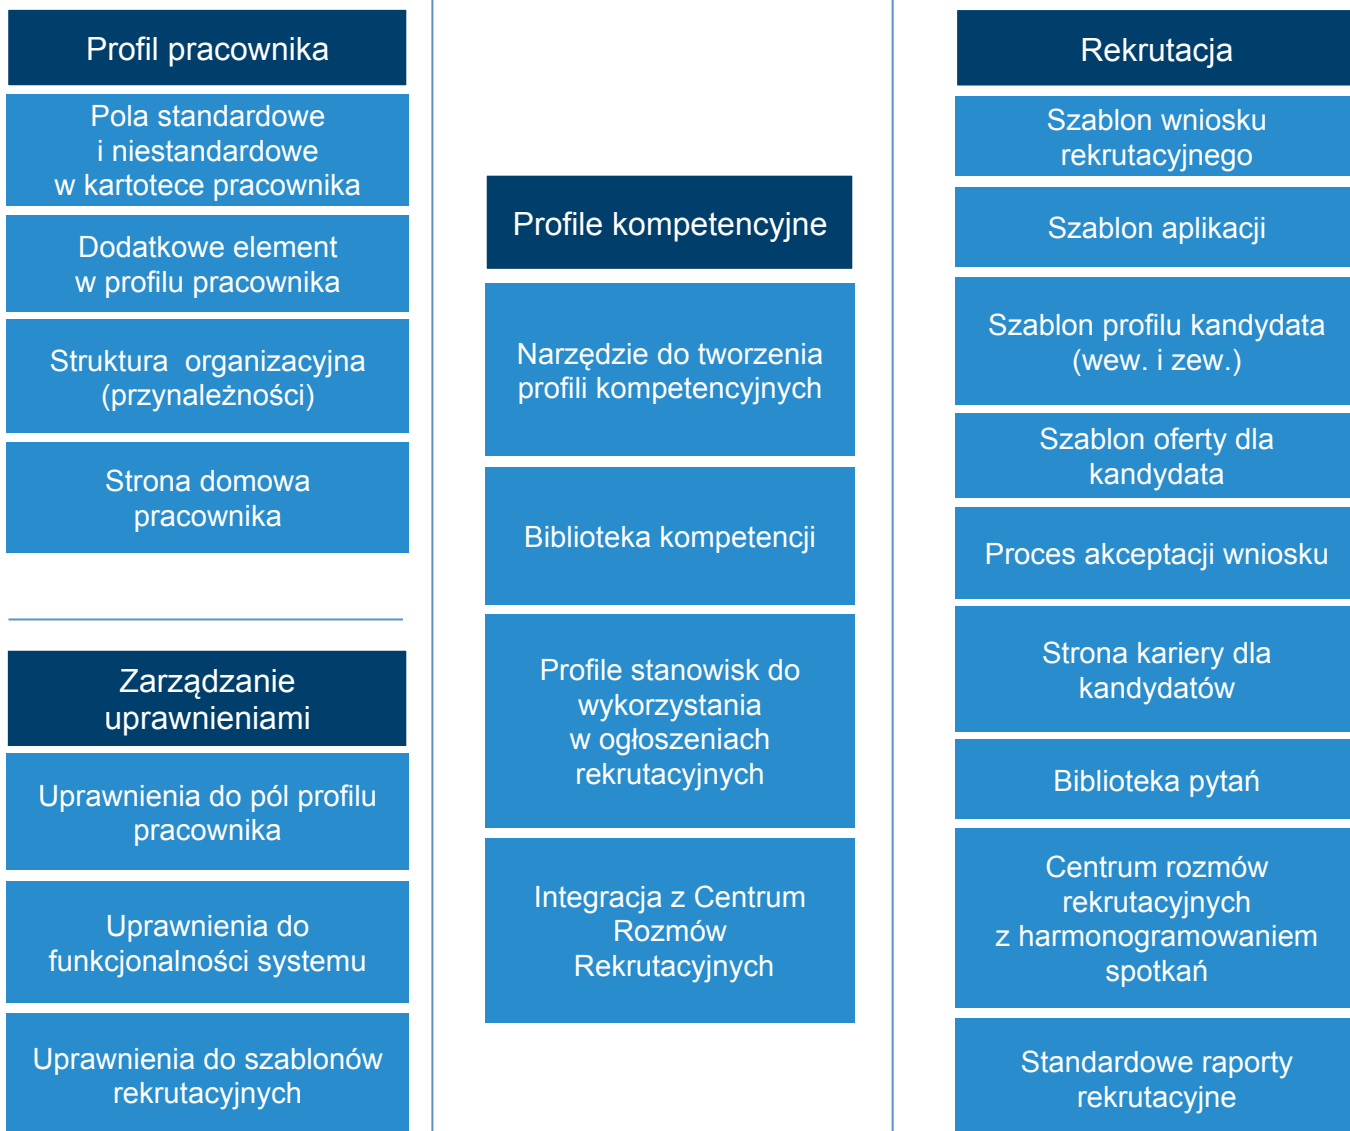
Profil pracownika

Pola standardowe i niestandardowe w kartotece pracownika

Dodatkowe element w profilu pracownika

Struktura organizacyjna (przynależności)

Strona domowa pracownika

Zarządzanie uprawnieniami

Uprawnienia do pól profilu pracownika

Uprawnienia do funkcjonalności systemu

Uprawnienia do szablonów rekrutacyjnych

Profile kompetencyjne

Narzędzie do tworzenia profili kompetencyjnych

Biblioteka kompetencji

Profile stanowisk do wykorzystania w ogłoszeniach rekrutacyjnych

Integracja z Centrum Rozmów Rekrutacyjnych

Rekrutacja

Szablon wniosku rekrutacyjnego

Szablon aplikacji

Szablon profilu kandydata (wew. i zew.)

Szablon oferty dla kandydata

Proces akceptacji wniosku

Strona kariery dla kandydatów

Biblioteka pytań

Centrum rozmów rekrutacyjnych z harmonogramowaniem spotkań

Standardowe raporty rekrutacyjne